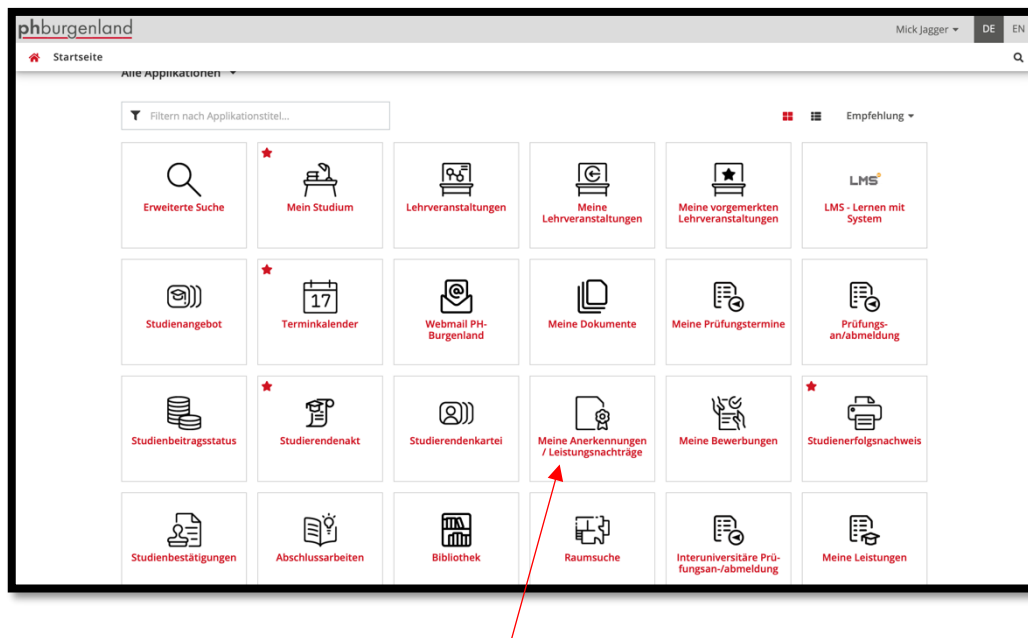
phburgenland

Mick Jagger ▾ DE EN

Startseite

Alle Applikationen ▾

Filtern nach Applikationstitel...

Empfehlung ▾

Erweiterte Suche

Mein Studium

Lehrveranstaltungen

Meine Lehrveranstaltungen

Meine vorgemerkten Lehrveranstaltungen

LMS

LMS - Lernen mit System

Studienangebot

17

Terminkalender

Webmail PH-Burgenland

Meine Dokumente

Meine Prüfungstermine

Prüfungs-an/abmeldung

Studienbeitragsstatus

Studierendenakt

Studierendenkartei

Meine Anerkennungen / Leistungsnachträge

Meine Bewerbungen

Studienerfolgsnachweis

Studienbestätigungen

Abschlussarbeiten

Bibliothek

Raumsuche

Interuniversitäre Prüfungsan-/abmeldung

Meine Leistungen